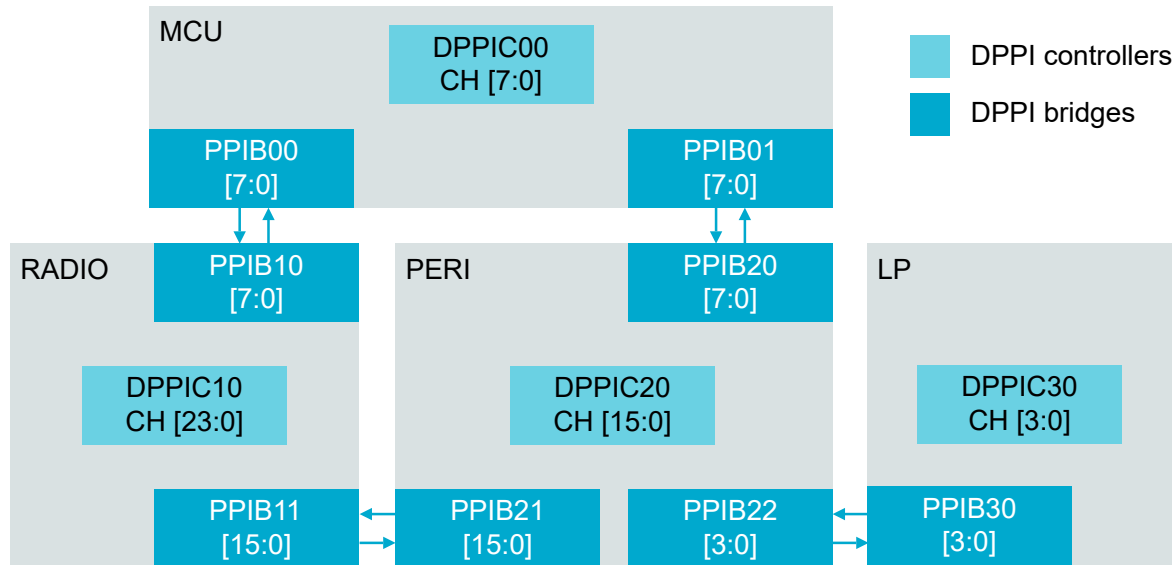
MCU

DPPIC00
CH [7:0]

DPPI controllers

DPPI bridges

PPIB00
[7:0]

PPIB01
[7:0]

RADIO

PPIB10
[7:0]

PERI

PPIB20
[7:0]

LP

DPPIC10
CH [23:0]

DPPIC20
CH [15:0]

DPPIC30
CH [3:0]

PPIB11
[15:0]

PPIB21
[15:0]

PPIB22
[3:0]

PPIB30
[3:0]